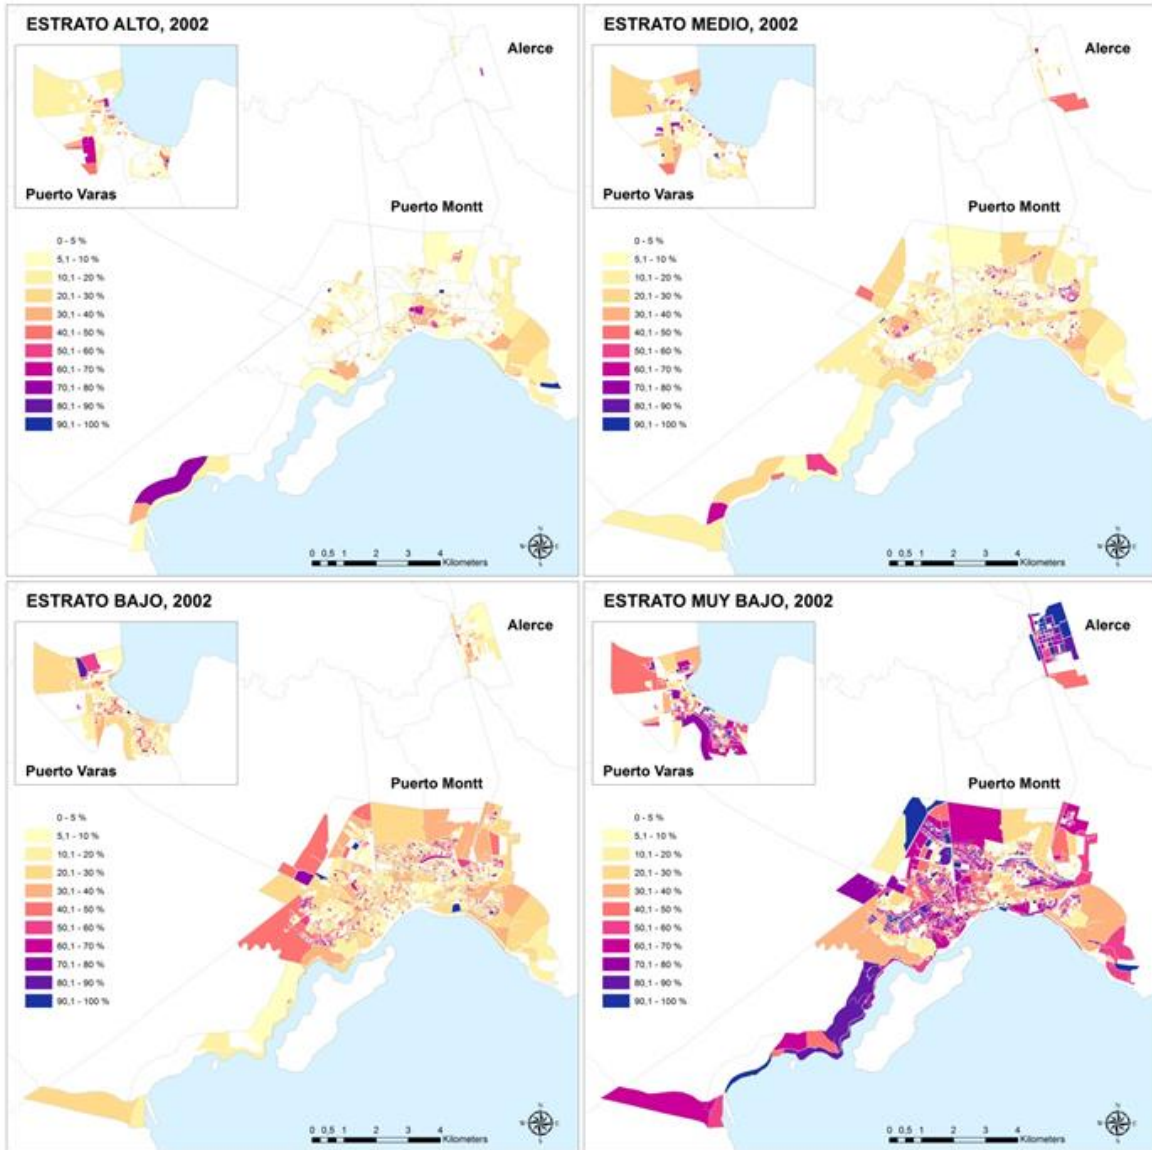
ESTRATO ALTO, 2002

Alerce

Puerto Varas

Puerto Montt

0 - 5 %
5,1 - 10 %
10,1 - 20 %
20,1 - 30 %
30,1 - 40 %
40,1 - 50 %
50,1 - 60 %
60,1 - 70 %
70,1 - 80 %
80,1 - 90 %
90,1 - 100 %

0 0,5 1 2 3 4 Kilometers

N
W E
S

ESTRATO MEDIO, 2002

Alerce

Puerto Varas

Puerto Montt

0 - 5 %
5,1 - 10 %
10,1 - 20 %
20,1 - 30 %
30,1 - 40 %
40,1 - 50 %
50,1 - 60 %
60,1 - 70 %
70,1 - 80 %
80,1 - 90 %
90,1 - 100 %

0 0,5 1 2 3 4 Kilometers

N
W E
S

ESTRATO BAJO, 2002

Alerce

Puerto Varas

Puerto Montt

0 - 5 %
5,1 - 10 %
10,1 - 20 %
20,1 - 30 %
30,1 - 40 %
40,1 - 50 %
50,1 - 60 %
60,1 - 70 %
70,1 - 80 %
80,1 - 90 %
90,1 - 100 %

0 0,5 1 2 3 4 Kilometers

N
W E
S

ESTRATO MUY BAJO, 2002

Alerce

Puerto Varas

Puerto Montt

0 - 5 %
5,1 - 10 %
10,1 - 20 %
20,1 - 30 %
30,1 - 40 %
40,1 - 50 %
50,1 - 60 %
60,1 - 70 %
70,1 - 80 %
80,1 - 90 %
90,1 - 100 %

0 0,5 1 2 3 4 Kilometers

N
W E
S